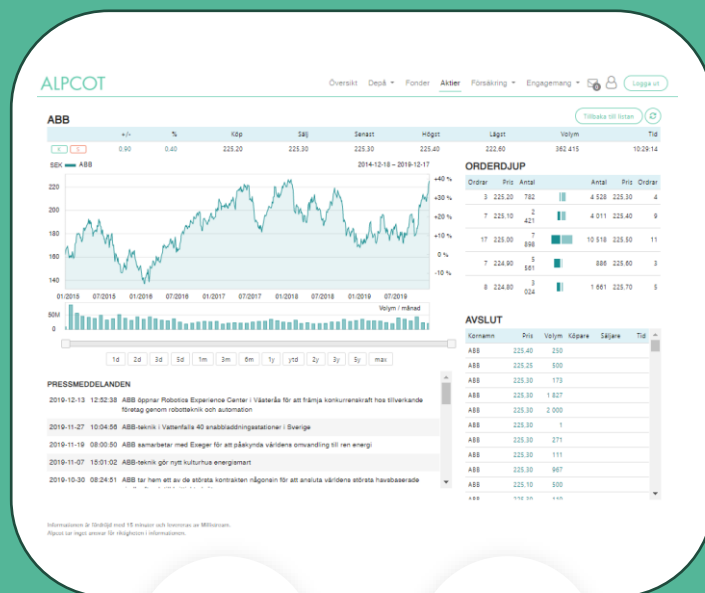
ALPCOT

Översikt Depå ▾ Fonder Aktier Försäkring ▾ Engagemang ▾ 0 Logga ut

ABB

Tillbaka till listan

| | +/- | % | Köp | Sälj | Senast | Högst | Lägst | Volym | Tid |
|---|---|---|---|---|---|---|---|---|---|
| K S | 0.90 | 0.40 | 225,20 | 225,30 | 225,30 | 225,40 | 222,60 | 362 415 | 10:29:14 |

SEK — ABB

2014-12-18 – 2019-12-17

220 200 180 160 140

+40 % +30 % +20 % +10 % 0 % -10 %

01/2015 07/2015 01/2016 07/2016 01/2017 07/2017 01/2018 07/2018 01/2019 07/2019

50M 0M

Volym / månad

1d 2d 3d 5d 1m 3m 6m 1y ytd 2y 3y 5y max

ORDERDJUP

| Ordrar | Pris | Antal | | Antal | Pris | Ordrar |
|---|---|---|---|---|---|---|
| 3 | 225,20 | 782 | | 4 528 | 225,30 | 4 |
| 7 | 225,10 | 2 421 | | 4 011 | 225,40 | 9 |
| 17 | 225,00 | 7 898 | | 10 518 | 225,50 | 11 |
| 7 | 224,90 | 5 561 | | 886 | 225,60 | 3 |
| 8 | 224,80 | 3 024 | | 1 661 | 225,70 | 5 |

AVSLUT

| Kortnamn | Pris | Volym | Köpare | Säljare | Tid |
|---|---|---|---|---|---|
| ABB | 225,40 | 250 | | | |
| ABB | 225,25 | 500 | | | |
| ABB | 225,30 | 173 | | | |
| ABB | 225,30 | 1 827 | | | |
| ABB | 225,30 | 2 000 | | | |
| ABB | 225,30 | 1 | | | |
| ABB | 225,30 | 271 | | | |
| ABB | 225,30 | 111 | | | |
| ABB | 225,30 | 967 | | | |
| ABB | 225,10 | 500 | | | |
| ABB | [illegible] | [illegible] | | | |

PRESSMEDDELANDEN

2019-12-13 12:52:38 ABB öppnar Robotics Experience Center i Västerås för att främja konkurrenskraft hos tillverkande företag genom robotteknik och automation

2019-11-27 10:04:56 ABB-teknik i Vattenfalls 40 snabbladdningsstationer i Sverige

2019-11-19 08:00:50 ABB samarbetar med Eneger för att påskynda världens omvandling till ren energi

2019-11-07 15:01:02 ABB-teknik gör nytt kulturhus energismart

2019-10-30 08:24:51 ABB tar hem ett av de största kontrakten någonsin för att ansluta världens största havsbaserade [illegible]

Informationen är fördröjd med 15 minuter och levereras av Millistream.
Alpcot tar inget ansvar för riktigheten i informationen.